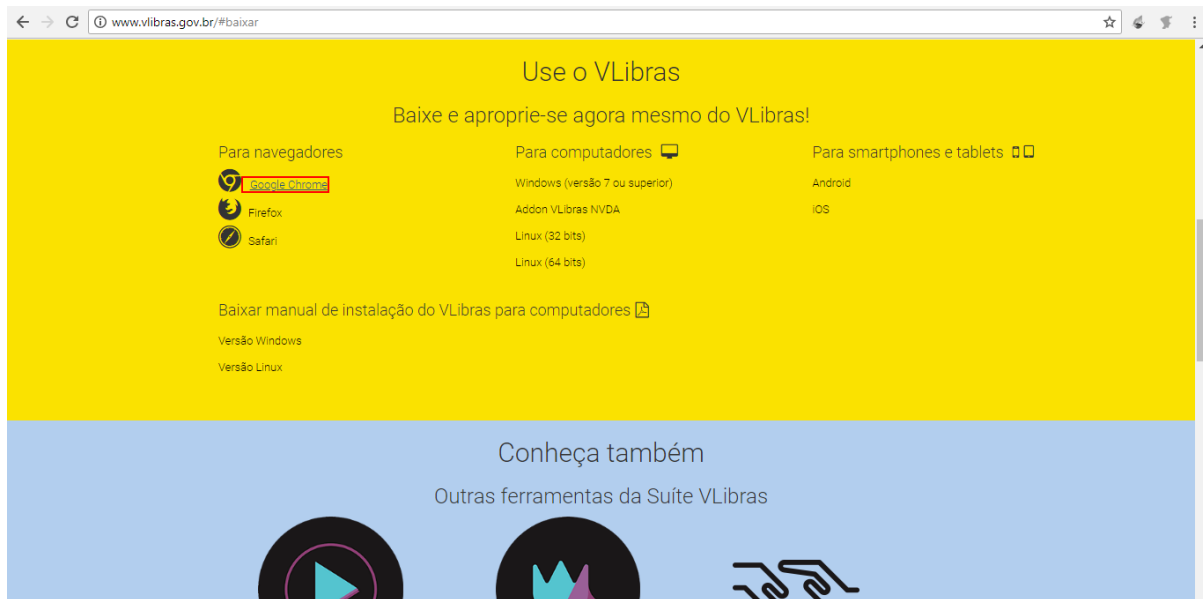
www.vlibras.gov.br/#baixar

Use o VLibras

Baixe e aproprie-se agora mesmo do VLibras!

Para navegadores

Google Chrome

Firefox

Safari

Para computadores

Windows (versão 7 ou superior)

Addon VLibras NVDA

Linux (32 bits)

Linux (64 bits)

Para smartphones e tablets

Android

iOS

Baixar manual de instalação do VLibras para computadores

Versão Windows

Versão Linux

Conheça também

Outras ferramentas da Suíte VLibras